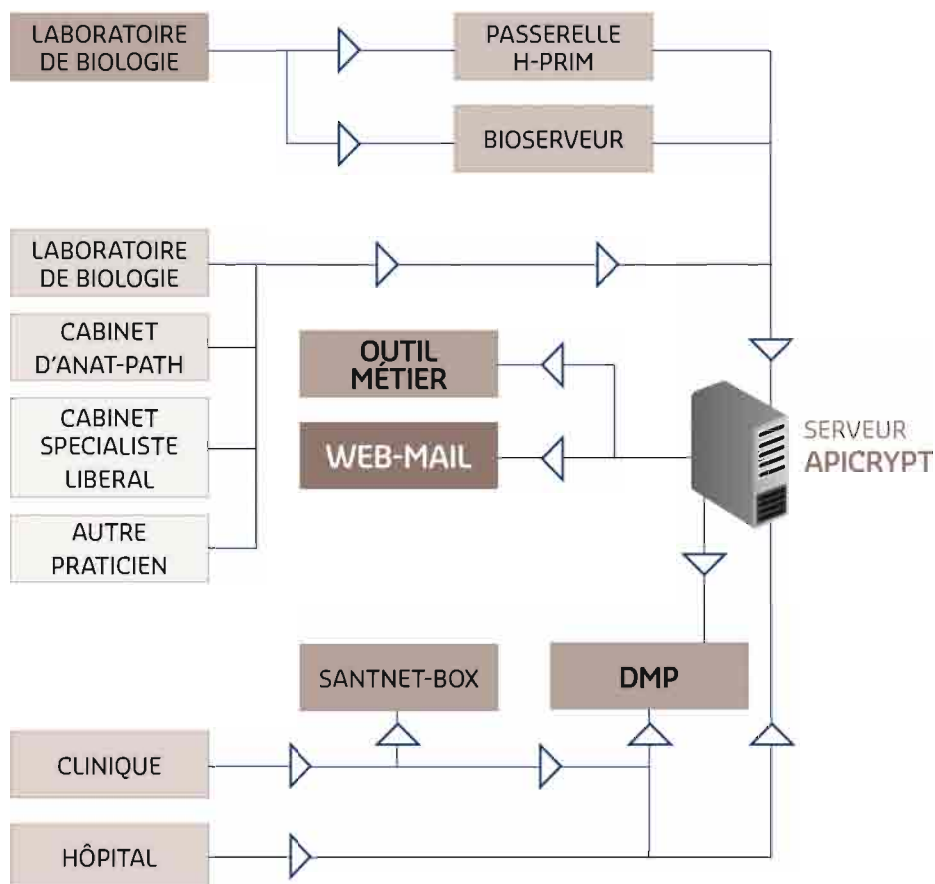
LABORATOIRE DE BIOLOGIE

PASSERELLE H-PRIM

BIOSERVEUR

LABORATOIRE DE BIOLOGIE

CABINET D'ANAT-PATH

CABINET SPECIALISTE LIBERAL

AUTRE PRATICIEN

OUTIL MÉTIER

WEB-MAIL

SERVEUR APICRYPT

SANTNET-BOX

DMP

CLINIQUE

HÔPITAL